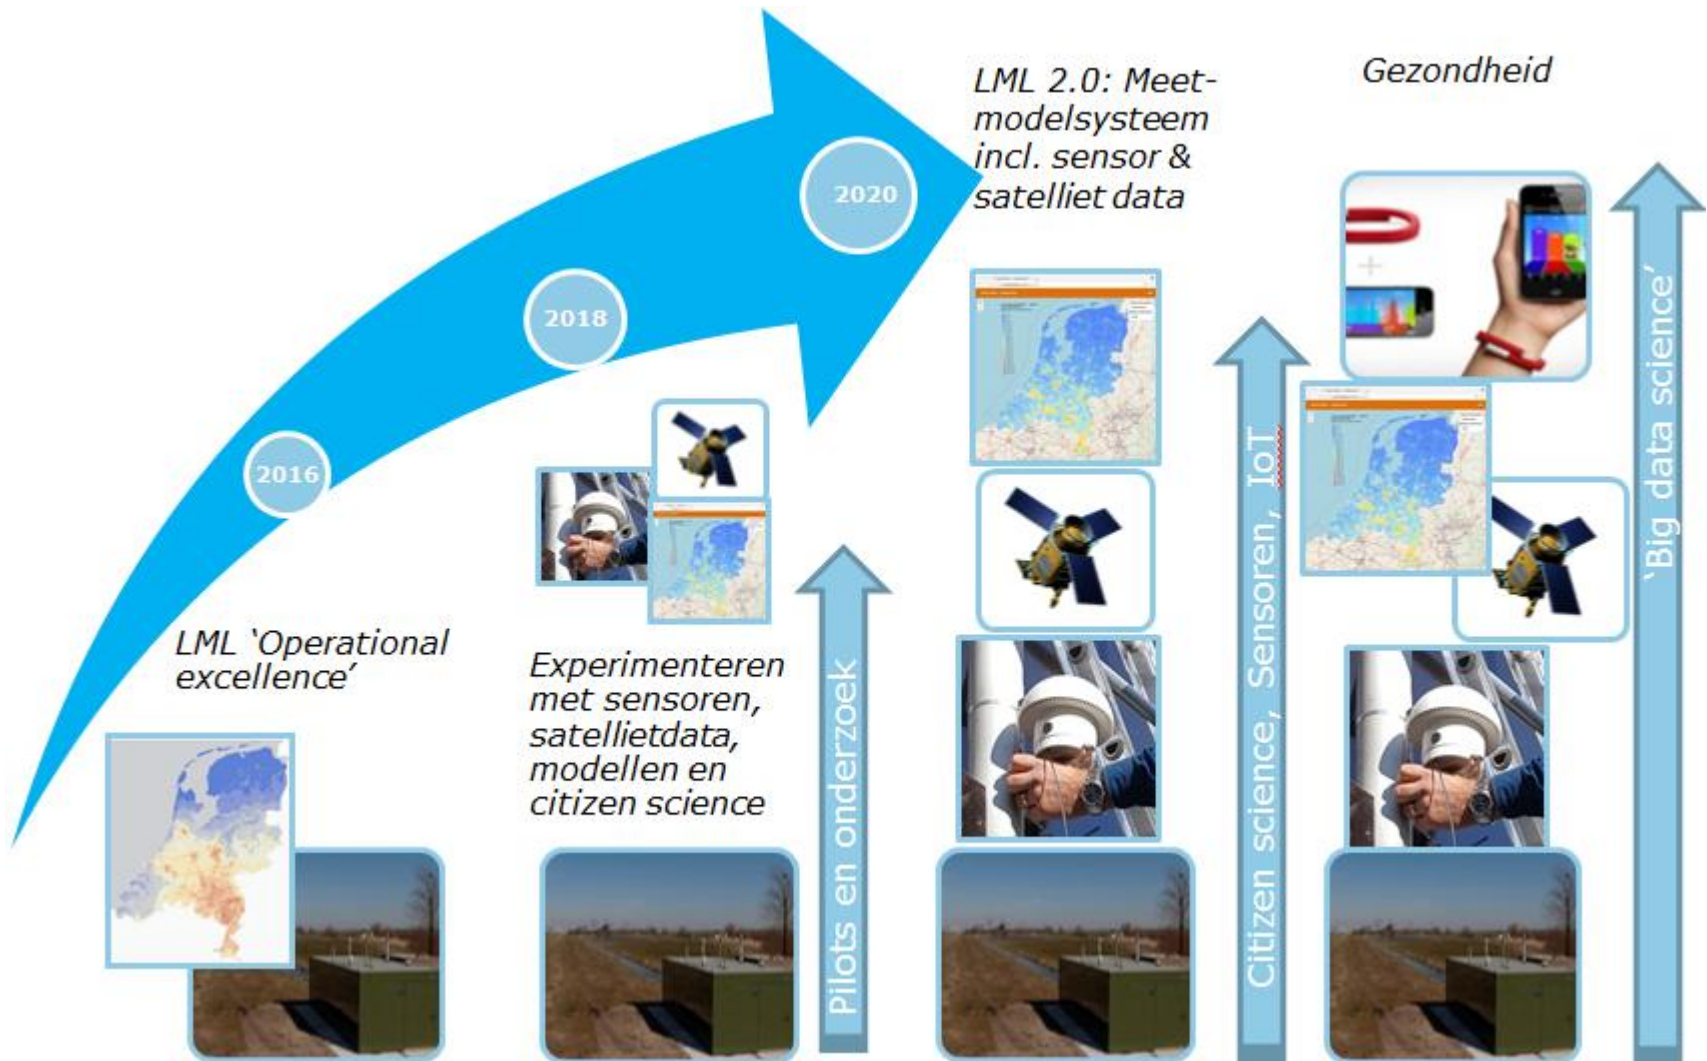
2016

2018

2020

LML 2.0: Meetmodelsysteem incl. sensor & satelliet data

Gezondheid

LML 'Operational excellence'

Experimenteren met sensoren, satellietdata, modellen en citizen science

Pilots en onderzoek

Citizen science, Sensoren, IoT

'Big data science'